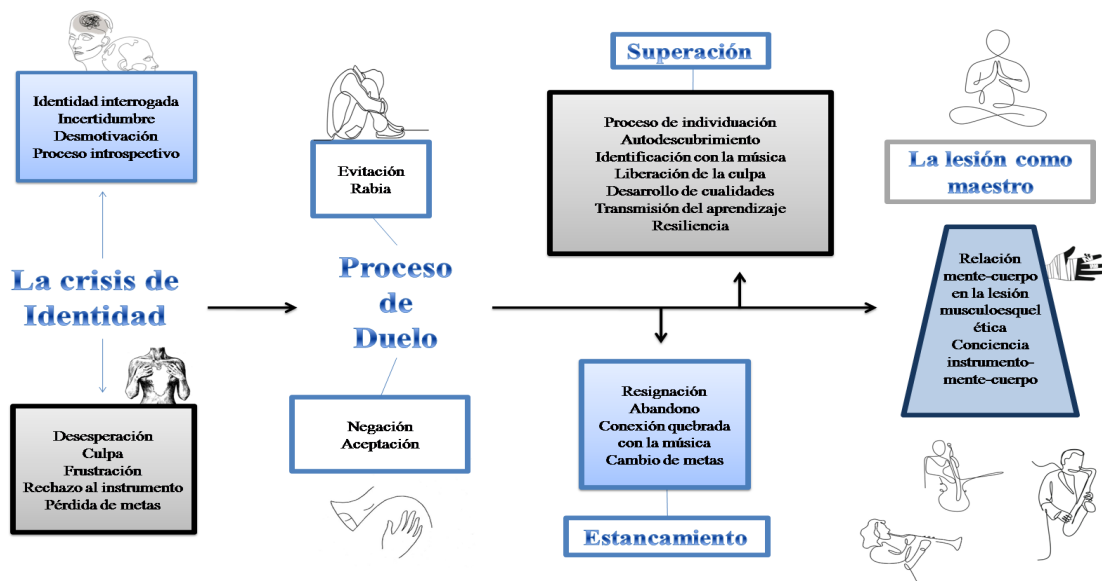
Identidad interrogada
Incertidumbre
Desmotivación
Proceso introspectivo

La crisis de Identidad

Desesperación
Culpa
Frustración
Rechazo al instrumento
Pérdida de metas

Evitación
Rabia

Proceso de Duelo

Negación
Aceptación

Superación

Proceso de individuación
Autodescubrimiento
Identificación con la música
Liberación de la culpa
Desarrollo de cualidades
Transmisión del aprendizaje
Resiliencia

Resignación
Abandono
Conexión quebrada con la música
Cambio de metas

Estancamiento

La lesión como maestro

Relación mente-cuerpo en la lesión musculoesquelética
Conciencia instrumento-mente-cuerpo